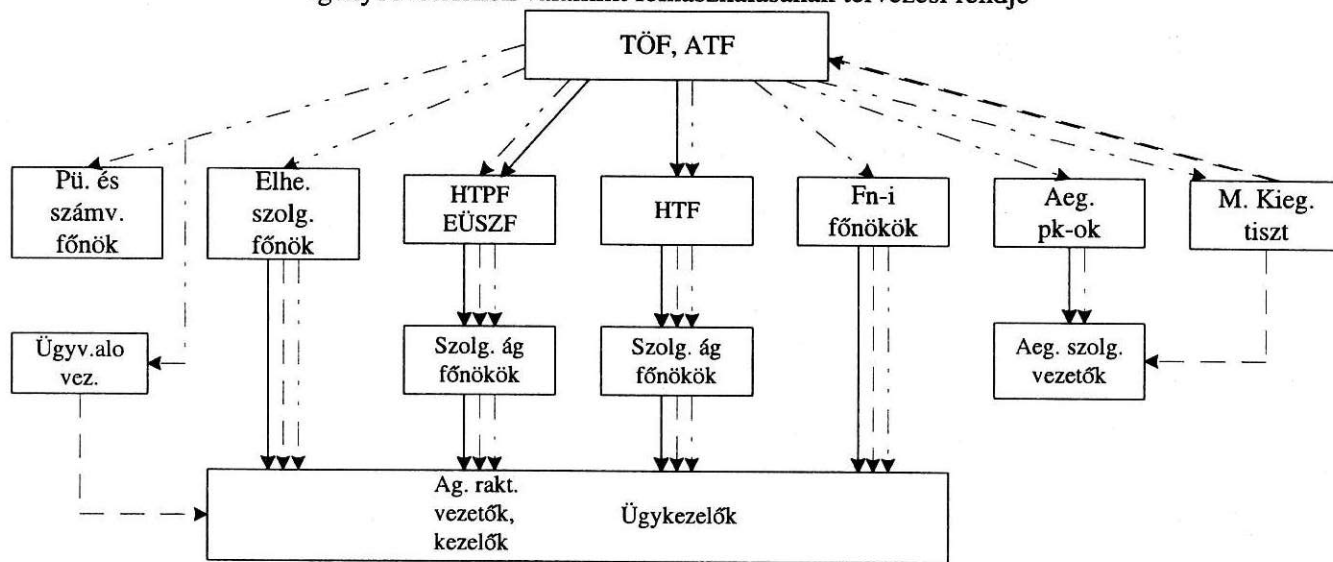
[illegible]

TÖF, ATF

Pü. és számv. főnök

Elhe. szolg. főnök

HTPF EÜSZF

HTF

Fn-i főnökök

Aeg. pk-ok

M. Kieg. tiszt

Ügyv.alo vez.

Szolg. ág főnökök

Szolg. ág főnökök

Aeg. szolg. vezetők

Ag. rakt. vezetők, kezelők

Ügykezelők